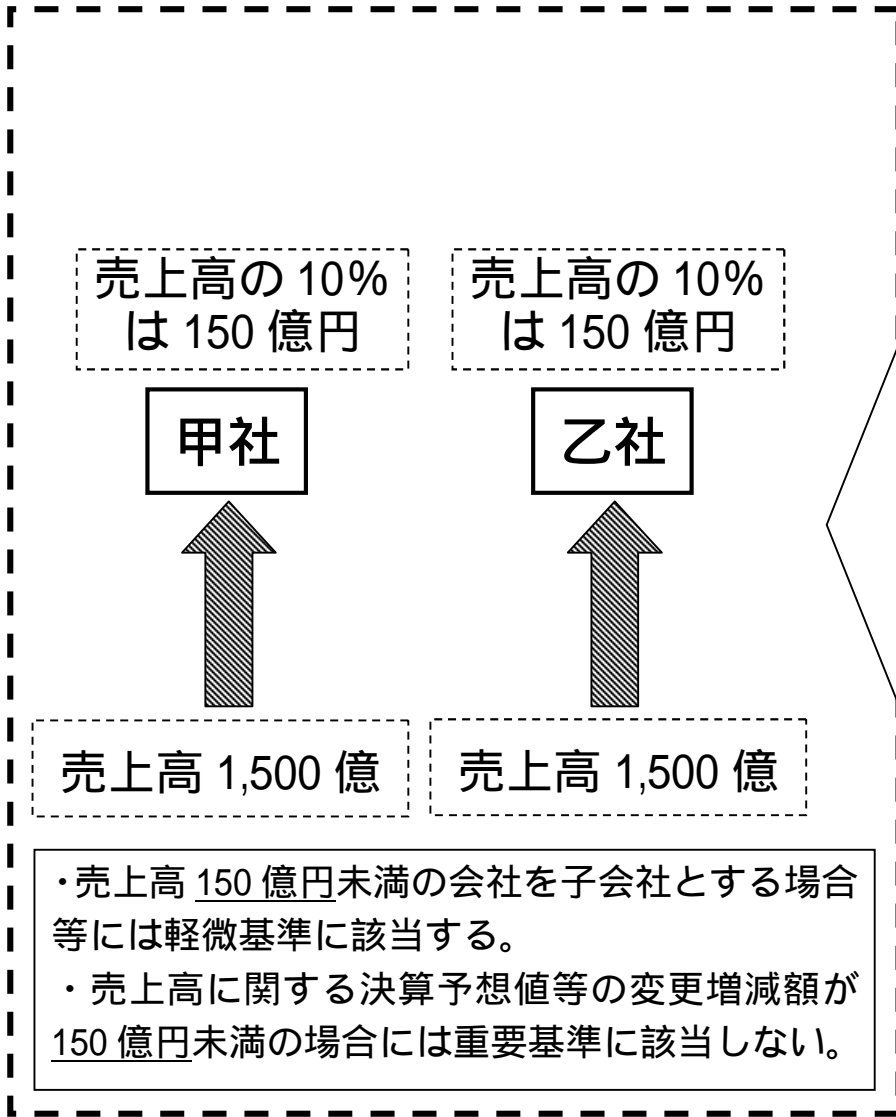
売上高の 10% は 150 億円

甲社

売上高 1,500 億

売上高の 10% は 150 億円

乙社

売上高 1,500 億

・売上高 150 億円未満の会社を子会社とする場合等には軽微基準に該当する。
・売上高に関する決算予想値等の変更増減額が 150 億円未満の場合には重要基準に該当しない。